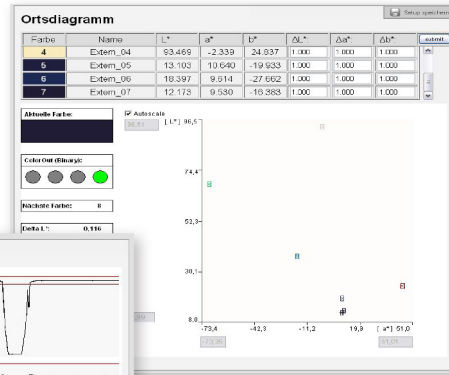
Ortsdiagramm

Setup speichern

| Farbe | Name | L* | a* | b* | ΔL* | Δa* | Δb* |
|---|---|---|---|---|---|---|---|
| 4 | Extern_04 | 93.469 | -2.339 | 24.837 | 1.000 | 1.000 | 1.000 |
| 5 | Extern_05 | 13.103 | 10.640 | -19.933 | 1.000 | 1.000 | 1.000 |
| 6 | Extern_06 | 18.397 | 9.614 | -27.662 | 1.000 | 1.000 | 1.000 |
| 7 | Extern_07 | 12.173 | 9.530 | -16.383 | 1.000 | 1.000 | 1.000 |

submit

Aktuelle Farbe:

Autoscale

96,51

Color Out (Binary):

Nächste Farbe: 8

Delta L*: 0,116

[ L* ] 96,5

74,4

52,3

30,1

8,0

-73,4

-42,3

-11,2

19,9

[ a* ] 51,0

-73,36

51,03

8,0